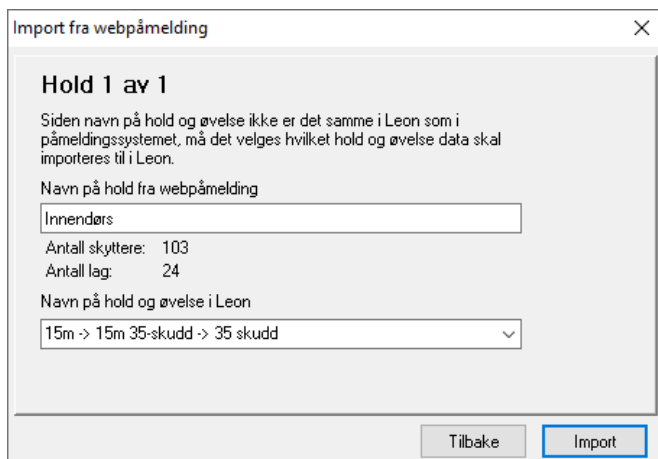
Import fra webpåmelding

Hold 1 av 1

Siden navn på hold og øvelse ikke er det samme i Leon som i påmeldingssystemet, må det velges hvilket hold og øvelse data skal importeres til i Leon.

Navn på hold fra webpåmelding

Innendørs

Antall skyttere: 103
Antall lag: 24

Navn på hold og øvelse i Leon

15m -> 15m 35-skudd -> 35 skudd

Tilbake

Import